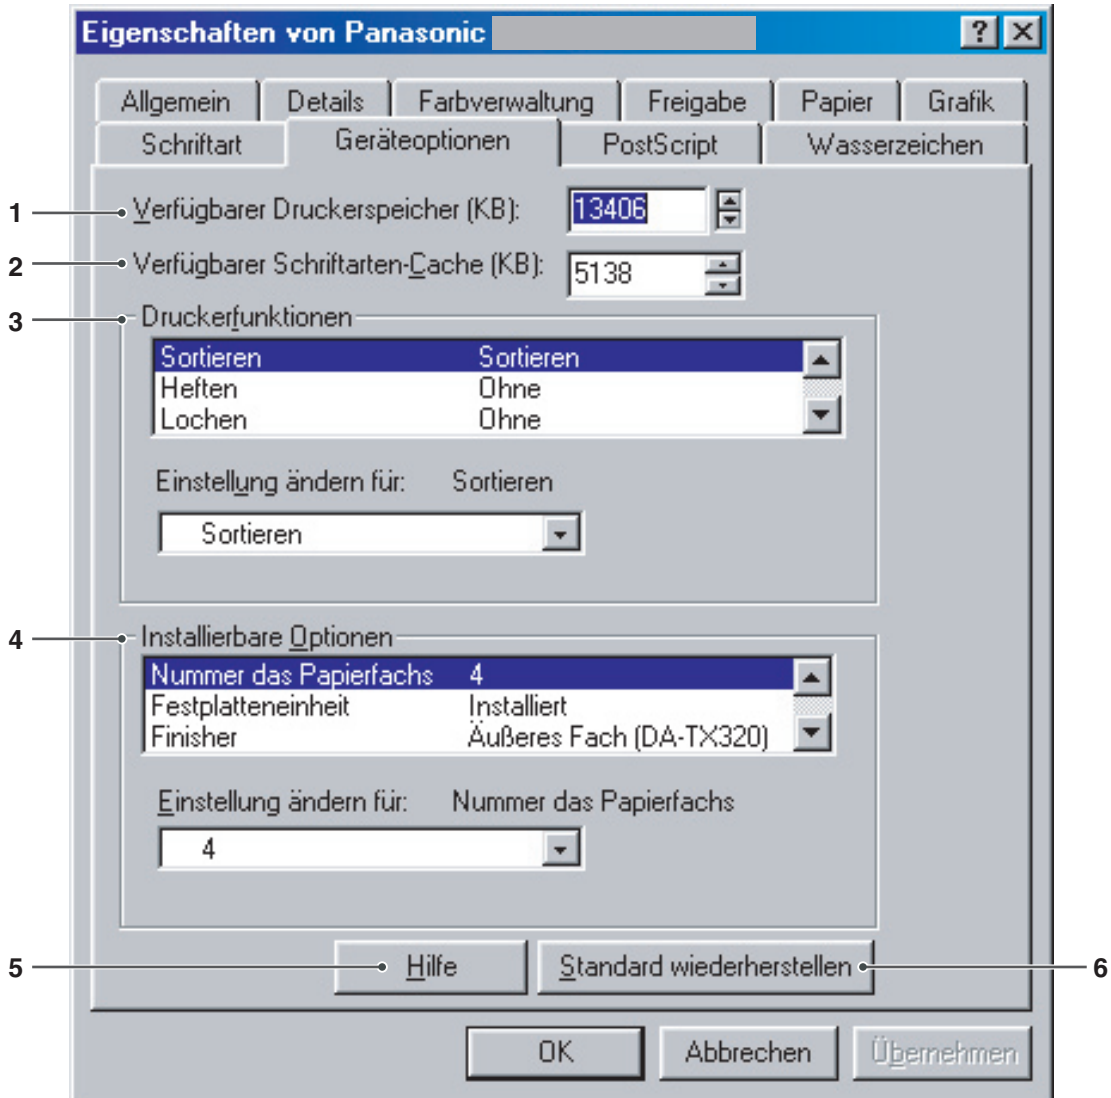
Eigenschaften von Panasonic

?

Allgemein | Details | Farbverwaltung | Freigabe | Papier | Grafik
Schriftart | Geräteoptionen | PostScript | Wasserzeichen

1 Verfügbarer Druckerspeicher (KB): 13406

2 Verfügbarer Schriftarten-Cache (KB): 5138

3 Druckerfunktionen

| | |
|---|---|
| Sortieren | Sortieren |
| Heften | Ohne |
| Lochen | Ohne |

Einstellung ändern für: Sortieren

Sortieren

4 Installierbare Optionen

| | |
|---|---|
| Nummer das Papierfachs | 4 |
| Festplatteneinheit | Installiert |
| Finisher | Äußeres Fach (DA-TX320) |

Einstellung ändern für: Nummer das Papierfachs

4

5 Hilfe

Standard wiederherstellen 6

OK Abbrechen Übernehmen